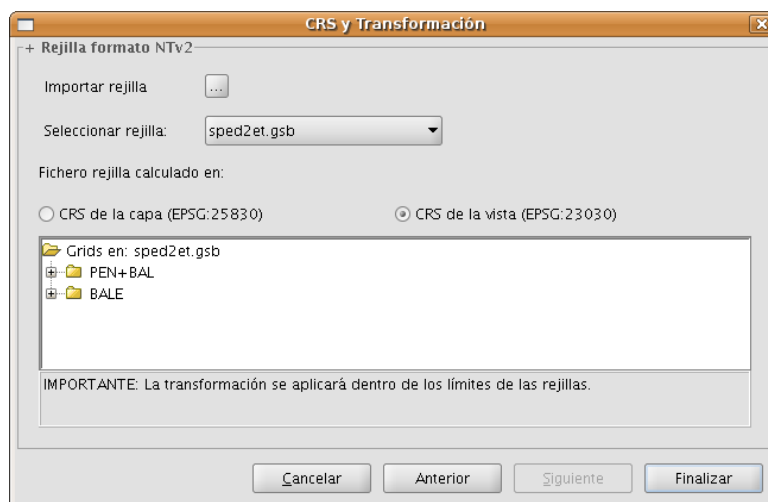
CRS y Transformación

+ Rejilla formato NTv2

Importar rejilla ...

Seleccionar rejilla: sped2et.gsb

Fichero rejilla calculado en:

CRS de la capa (EPSG:25830)

CRS de la vista (EPSG:23030)

Grids en: sped2et.gsb
PEN+BAL
BALE

IMPORTANTE: La transformación se aplicará dentro de los límites de las rejillas.

Cancelar
Anterior
Siguiente
Finalizar